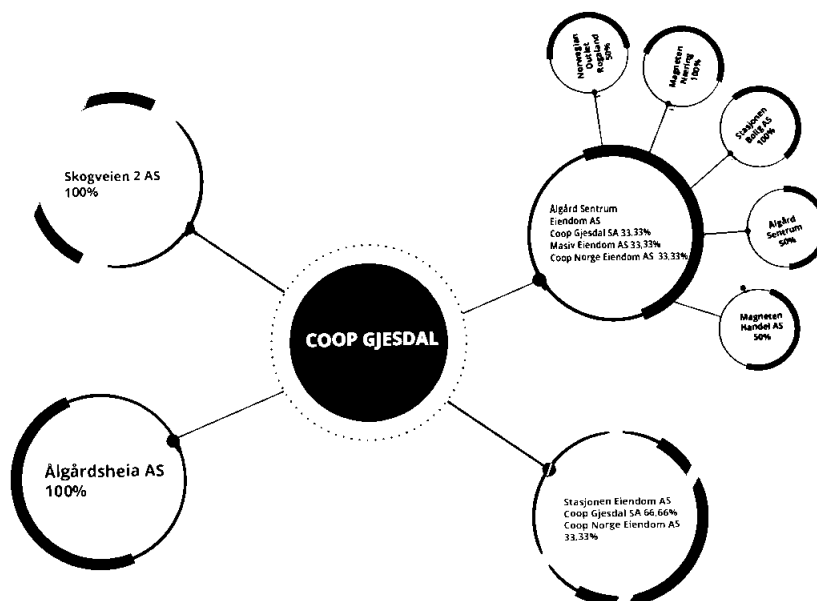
Skogveien 2 AS
100%

Ålgårdsheia AS
100%

COOP GJESDAL

Norwegian Outlet Rogaland 50%

Magneten Næring 100%

Stasjonen Bolig AS 100%

Ålgård Sentrum
Eiendom AS
Coop Gjesdal SA 33,33%
Masiv Eiendom AS 33,33%
Coop Norge Eiendom AS 33,33%

Ålgård Senrum 50%

Magneten Handel AS 50%

Stasjonen Eiendom AS
Coop Gjesdal SA 66,66%
Coop Norge Eiendom AS 33,33%